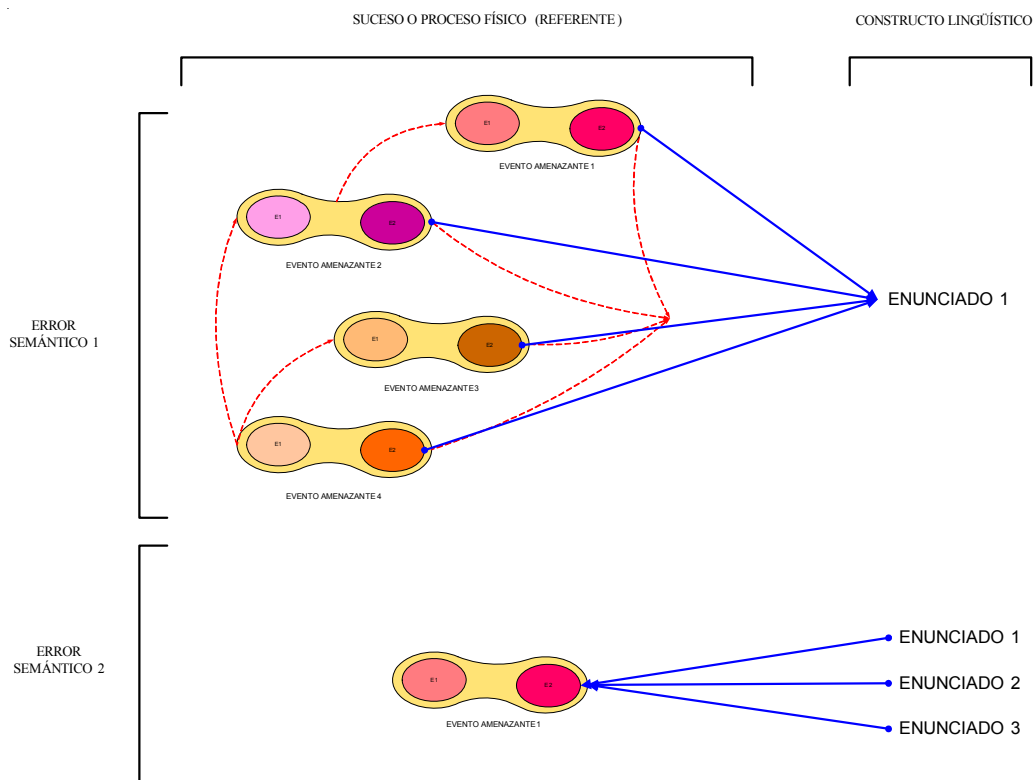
SUCESO O PROCESO FÍSICO (REFERENTE)

CONSTRUCTO LINGÜÍSTICO

ERROR SEMÁNTICO 1

E1 E2
EVENTO AMENAZANTE 1

E1 E2
EVENTO AMENAZANTE 2

E1 E2
EVENTO AMENAZANTE 3

E1 E2
EVENTO AMENAZANTE 4

ENUNCIADO 1

ERROR SEMÁNTICO 2

E1 E2
EVENTO AMENAZANTE 1

ENUNCIADO 1
ENUNCIADO 2
ENUNCIADO 3